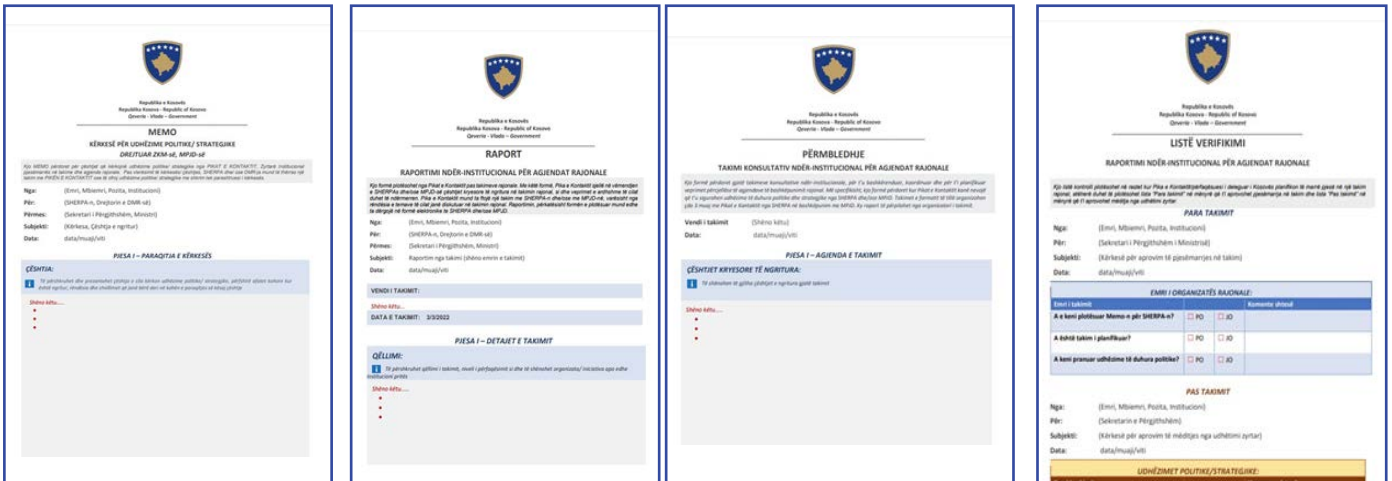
Republika e Kosovës
Republika Kosova - Republic of Kosovo
Qeveria - Vlada - Government

MEMO

KËRKESË PËR UDHËZIME POLITIKE/ STRATEGJIKE

DREJTUAR ZKM-së, MPJD-së

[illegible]

Nga: (Emri, Mbiemri, Pozita, Institucioni)

Për: (SHERPA-n, Drejtorin e DMR-së)

Përmes: (Sekretari i Përgjithshëm, Ministri)

Subjekti: (Kërkesa, Çështja e ngritur)

Data: data/muaj/viti

PJESA I – PARAQITJA E KËRKESËS

ÇËSHTJA:

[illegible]

Shëno këtu.....

Republika e Kosovës
Republika Kosova - Republic of Kosovo
Qeveria - Vlada - Government

RAPORT

RAPORTIMI NDËR-INSTITUCIONAL PËR AGJENDAT RAJONALE

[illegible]

Nga: (Emri, Mbiemri, Pozita, Institucioni)

Për: (SHERPA-n, Drejtorin e DMR-së)

Përmes: (Sekretari i Përgjithshëm, Ministri)

Subjekti: Raportim nga takimi (shëno emrin e takimit)

Data: data/muaj/viti

VENDI I TAKIMIT:

Shëno këtu...

DATA E TAKIMIT: 3/3/2022

PJESA I – DETAJET E TAKIMIT

QËLLIMI:

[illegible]

Shëno këtu.....

Republika e Kosovës
Republika Kosova - Republic of Kosovo
Qeveria - Vlada - Government

PËRMBLEDHJE

TAKIMI KONSULTATIV NDËR-INSTITUCIONAL PËR AGJENDAT RAJONALE

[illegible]

Vendi i takimit (Shëno këtu)

Data: data/muaj/viti

PJESA I – AGJENDA E TAKIMIT

ÇËSHTJET KRYESORE TË NGRITURA:

Të shënohen të gjitha çështjet e ngritura gjatë takimit

Shëno këtu...

Republika e Kosovës
Republika Kosova - Republic of Kosovo
Qeveria - Vlada - Government

LISTË VERIFIKIMI

RAPORTIMI NDËR-INSTITUCIONAL PËR AGJENDAT RAJONALE

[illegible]

PARA TAKIMIT

Nga: (Emri, Mbiemri, Pozita, Institucioni)

Për: (Sekretari i Përgjithshëm i Ministrisë)

Subjekti: (Kërkesë për aprovim të pjesëmarrjes në takim)

Data: data/muaj/viti

EMRI I ORGANIZATËS RAJONALE:

| Emri i takimit | | | Komente shtesë |
|---|---|---|---|
| A e keni plotësuar Memo-n për SHERPA-n? | PO | JO | |
| A është takim i planifikuar? | PO | JO | |
| A keni pranuar udhëzime të duhura politike? | PO | JO | |

PAS TAKIMIT

Nga: (Emri, Mbiemri, Pozita, Institucioni)

Për: (Sekretarin e Përgjithshëm)

Subjekti: (Kërkesë për aprovim të mëdites nga udhëtimi zyrtar)

Data: data/muaj/viti

UDHËZIMET POLITIKE/STRATEGJIKE: